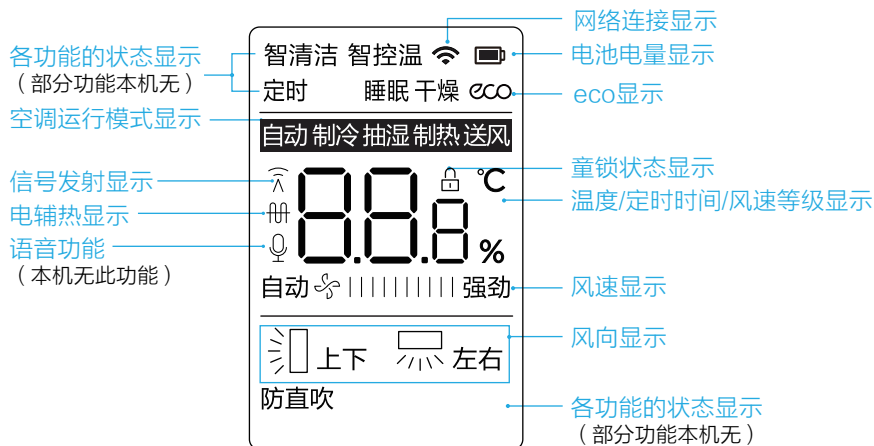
网络连接显示

各功能的状态显示
（部分功能本机无）

智清洁 智控温

电池电量显示

定时

睡眠 干燥 eco

eco显示

空调运行模式显示

自动 制冷 抽湿 制热 送风

童锁状态显示

信号发射显示

℃

温度/定时时间/风速等级显示

电辅热显示

88.8

语音功能
（本机无此功能）

%

自动 强劲

风速显示

风向显示

上下 左右

防直吹

各功能的状态显示
（部分功能本机无）